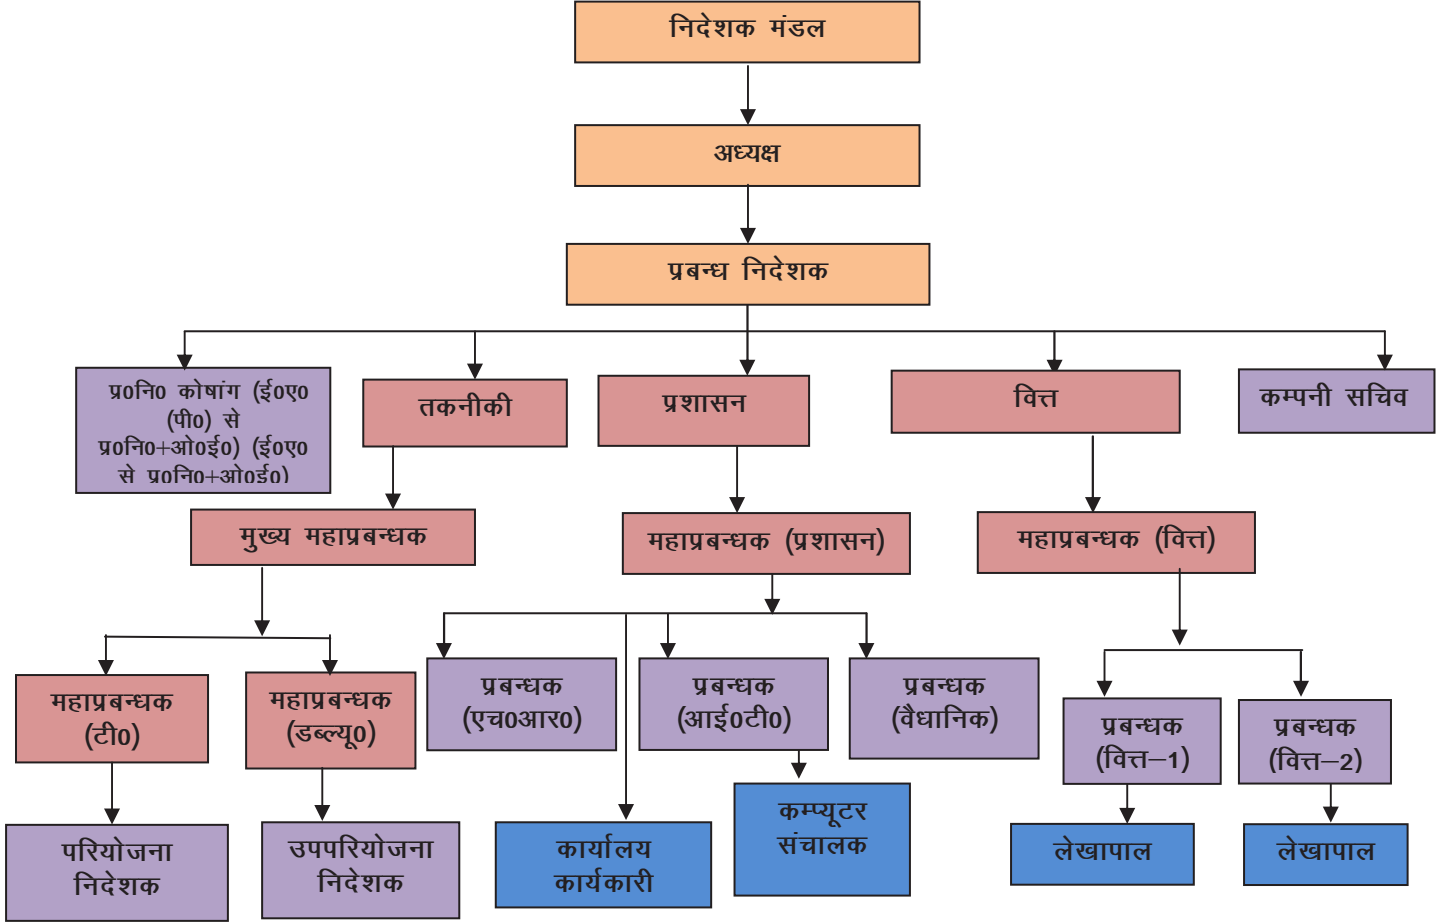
निदेशक मंडल

अध्यक्ष

प्रबन्ध निदेशक

प्र0नि0 कोषांग (ई0ए0 (पी0) से प्र0नि0+ओ0ई0) (ई0ए0 से प्र0नि0+ओ0ई0)

तकनीकी

प्रशासन

वित्त

कम्पनी सचिव

मुख्य महाप्रबन्धक

महाप्रबन्धक (प्रशासन)

महाप्रबन्धक (वित्त)

महाप्रबन्धक (टी0)

महाप्रबन्धक (डब्ल्यू0)

प्रबन्धक (एच0आर0)

प्रबन्धक (आई0टी0)

प्रबन्धक (वैधानिक)

प्रबन्धक (वित्त–1)

प्रबन्धक (वित्त–2)

परियोजना निदेशक

उपपरियोजना निदेशक

कार्यालय कार्यकारी

कम्प्यूटर संचालक

लेखापाल

लेखापाल